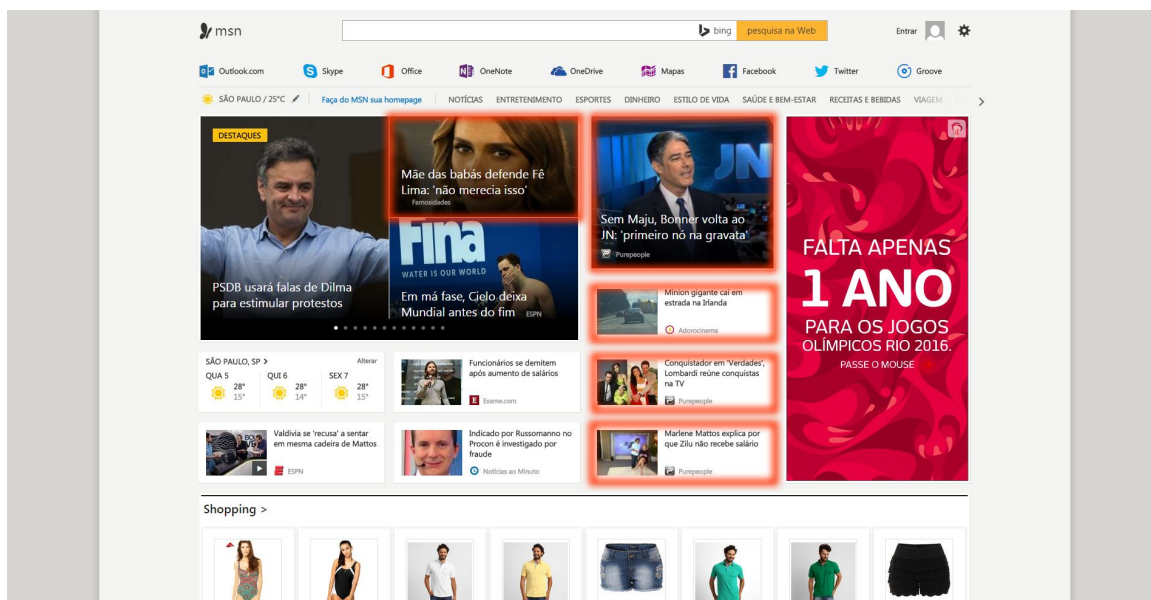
msn

bing pesquisa na Web

Entrar

Outlook.com Skype Office OneNote OneDrive Mapas Facebook Twitter Groove

SÃO PAULO / 25°C Faça do MSN sua homepage NOTÍCIAS ENTRETENIMENTO ESPORTES DINHEIRO ESTILO DE VIDA SAÚDE E BEM-ESTAR RECEITAS E BEBIDAS VIAGEM

DESTAQUES

PSDB usará falas de Dilma para estimular protestos

Mãe das babás defende Fê Lima: 'não merecia isso'
Famosidades

Em má fase, Cielo deixa Mundial antes do fim
ESPN

Sem Maju, Bonner volta ao JN: 'primeiro nó na gravata'
Purepeople

Minion gigante cai em estrada na Irlanda
Adorocinema

Conquistador em 'Verdades', Lombardi reúne conquistas na TV
Purepeople

Marlene Mattos explica por que Zilu não recebe salário
Purepeople

FALTA APENAS 1 ANO PARA OS JOGOS OLÍMPICOS RIO 2016.
PASSE O MOUSE

SÃO PAULO, SP > Alterar
QUA 5 28° 15°
QUI 6 28° 14°
SEX 7 28° 15°

Funcionários se demitem após aumento de salários
Exame.com

Valdivia se 'recusa' a sentar em mesma cadeira de Mattos
ESPN

Indicado por Russomanno no Procon é investigado por fraude
Notícias ao Minuto

Shopping >